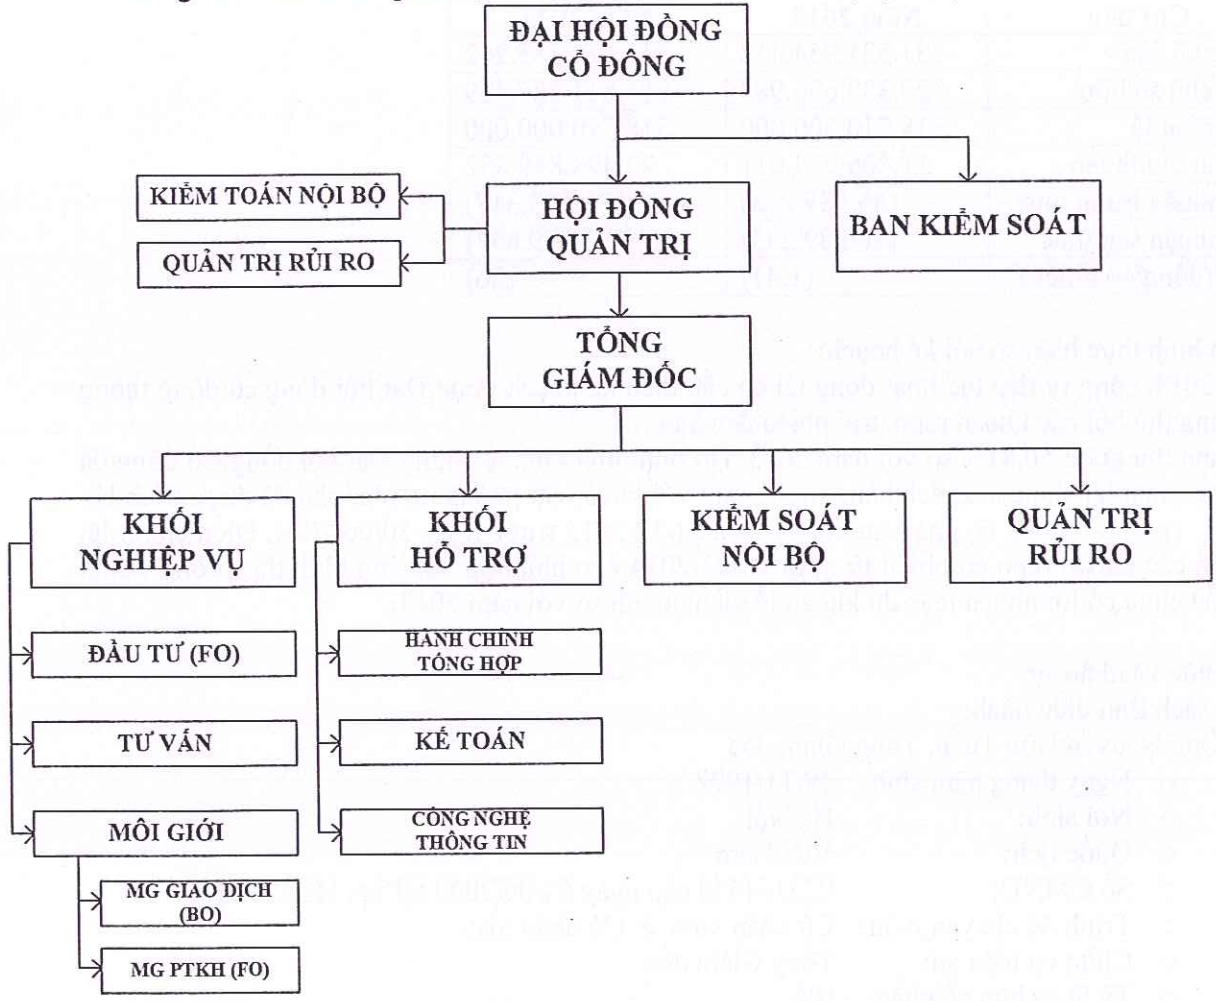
ĐẠI HỘI ĐỒNG CỔ ĐÔNG

KIỂM TOÁN NỘI BỘ

QUẢN TRỊ RỦI RO

HỘI ĐỒNG QUẢN TRỊ

BAN KIỂM SOÁT

TỔNG GIÁM ĐỐC

KHỐI NGHIỆP VỤ

KHỐI HỖ TRỢ

KIỂM SOÁT NỘI BỘ

QUẢN TRỊ RỦI RO

ĐẦU TƯ (FO)

TƯ VẤN

MÔI GIỚI

MG GIAO DỊCH (BO)

MG PTKH (FO)

HÀNH CHÍNH TỔNG HỢP

KẾ TOÁN

CÔNG NGHỆ THÔNG TIN